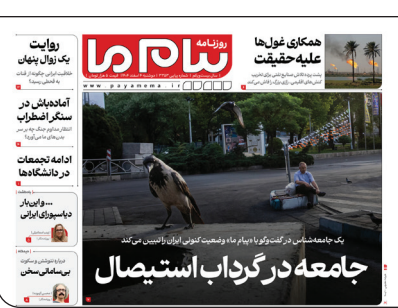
روزنامه
پیام ما

www.payamema.ir

همکاری غول‌ها
علیه حقیقت

روایت
یک زوال پنهان

آماده‌باش در
سنگر اضطراب

ادامه تجمعات
در دانشگاه‌ها

... واین بار
دیاسپورای ایرانی

بی‌سامانی سخن

یک جامعه‌شناس در گفت‌وگو با «پیام ما» از وضعیت کنونی ایران را تبیین می‌کند

جامعه در گرداب استیصال